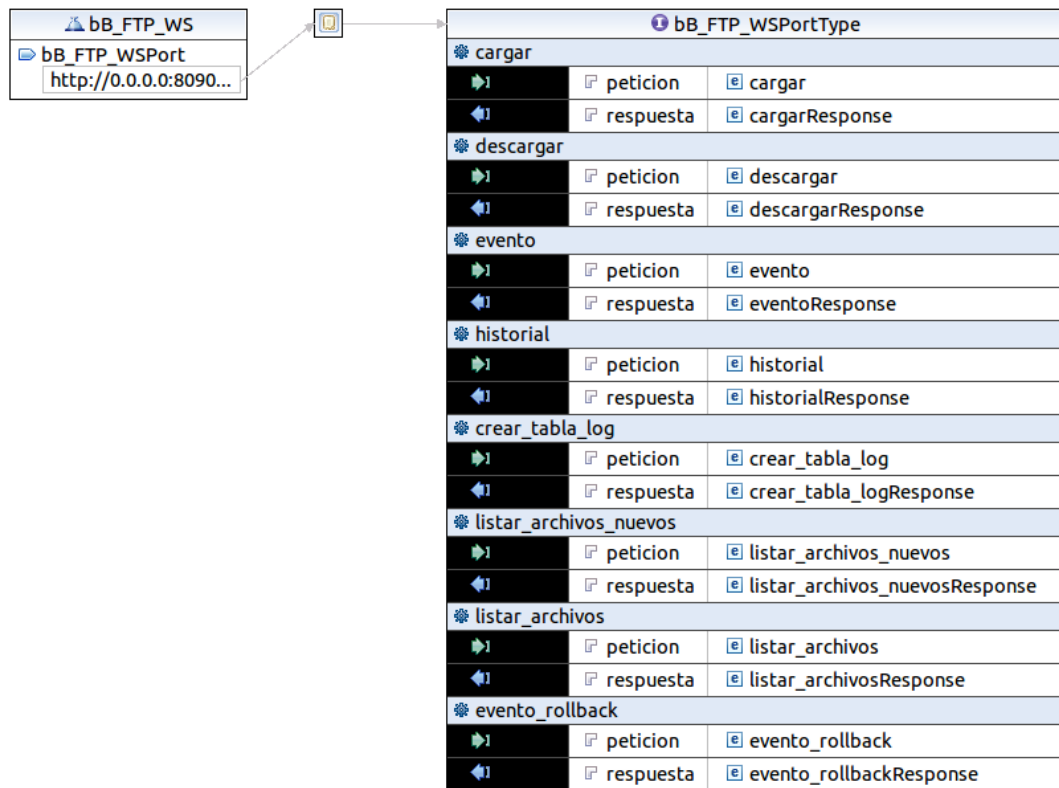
bB_FTP_WS
bB_FTP_WSPort
http://0.0.0.0:8090...

bB_FTP_WSPortType

cargar

| | | |
|---|---|---|
| | peticion | cargar |
| | respuesta | cargarResponse |

descargar

| | | |
|---|---|---|
| | peticion | descargar |
| | respuesta | descargarResponse |

evento

| | | |
|---|---|---|
| | peticion | evento |
| | respuesta | eventoResponse |

historial

| | | |
|---|---|---|
| | peticion | historial |
| | respuesta | historialResponse |

crear_tabla_log

| | | |
|---|---|---|
| | peticion | crear_tabla_log |
| | respuesta | crear_tabla_logResponse |

listar_archivos_nuevos

| | | |
|---|---|---|
| | peticion | listar_archivos_nuevos |
| | respuesta | listar_archivos_nuevosResponse |

listar_archivos

| | | |
|---|---|---|
| | peticion | listar_archivos |
| | respuesta | listar_archivosResponse |

evento_rollback

| | | |
|---|---|---|
| | peticion | evento_rollback |
| | respuesta | evento_rollbackResponse |